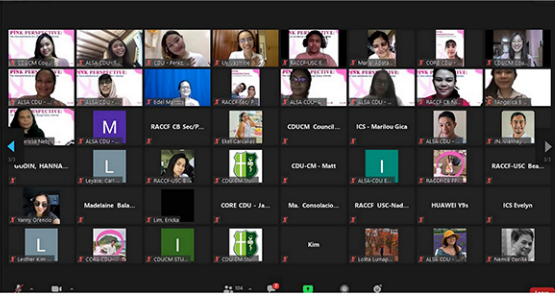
PINK PERSPECTIVE:
CDUCM Cou...
PINK PERSPECTIVE:
ALSA CDU...
CDU - Perez
Ulysa Ellie...
PINK PERSPECTIVE:
RACCF-USC B...
Mary Ablata...
CORE CDU -...
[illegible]
PINK PERSPECTIVE:
ALSA CDU -...
ALSA CDU -...
Edel Ma...
RACCF CB Sec/P...
ALSA CDU -...
ALSA CDU -...
PINK PERSPECTIVE:
ALSA CDU Ni...
Angelica B...
Erlisa Natividad
M
ALSA CDU -...
RACCF CB Sec/P...
Kate Carcallas
CDUCM Council...
ICS - Marilou Gica
ALSA CDU -...
JN Villamayor
GODIN, HANNA...
L
Leyzel Ca...
RACCF-USC B...
CDU-CM - Matt
I
ALSA CDU E...
RACCF-FFP...
RACCF-USC Bea...
Yanny Orendo
Madelaine Bala...
CORE CDU - Ja...
Ma. Consolacio...
RACCF USC-Nad...
HUAWEI Y9s
ICS Evelyn
L
Leather Kim...
CORE CDU -...
Lim, Ericka
I
CDUCM STU...
CDU CM Stu...
Kim
Lolita Lumap...
ALSA CDU -...
Namie Garita
104